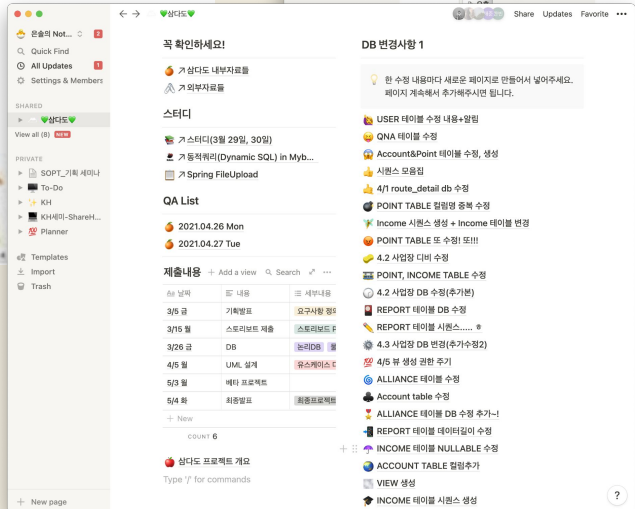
은숭의 Not... 2
Quick Find
All Updates 1
Settings & Members
SHARED
삼다도
View all (8) NEW
PRIVATE
SOPT_기획 세미나
To-Do
KH
KH세미-ShareH...
Planner
Templates
Import
Trash
New page

삼다도
Share Updates Favorite

꼭 확인하세요!
↗ 삼다도 내부자료들
↗ 외부자료들

스터디
↗ 스터디(3월 29일, 30일)
↗ 동적쿼리(Dynamic SQL) in Myb...
↗ Spring FileUpload

QA List
2021.04.26 Mon
2021.04.27 Tue

제출내용 + Add a view Search

| 날짜 | 내용 | 세부내용 |
|---|---|---|
| 3/5 금 | 기획발표 | 요구사항 정의 |
| 3/15 월 | 스토리보드 제출 | 스토리보드 P |
| 3/26 금 | DB | 논리DB |
| 4/5 월 | UML 설계 | 유스케이스 다 |
| 5/3 월 | 베타 프로젝트 | |
| 5/4 화 | 최종발표 | 최종프로젝트 |

+ New
COUNT 6

삼다도 프로젝트 개요
Type '/' for commands

DB 변경사항 1
한 수정 내용마다 새로운 페이지로 만들어서 넣어주세요. 페이지 계속해서 추가해주시면 됩니다.
USER 테이블 수정 내용+알림
QNA 테이블 수정
Account&Point 테이블 수정, 생성
시퀀스 모음집
4/1 route_detail db 수정
POINT TABLE 컬럼명 중복 수정
Income 시퀀스 생성 + Income 테이블 변경
POINT TABLE 또 수정! 또!!!
4.2 사업장 디비 수정
POINT, INCOME TABLE 수정
4.2 사업장 DB 수정(추가본)
REPORT 테이블 DB 수정
REPORT 테이블 시퀀스.....
4.3 사업장 DB 변경(추가수정2)
4/5 뷰 생성 권한 주기
ALLIANCE 테이블 수정
Account table 수정
ALLIANCE 테이블 DB 수정 추가~!
REPORT 테이블 데이터길이 수정
INCOME 테이블 NULLABLE 수정
ACCOUNT TABLE 컬럼추가
VIEW 생성
INCOME 테이블 시퀀스 생성
?